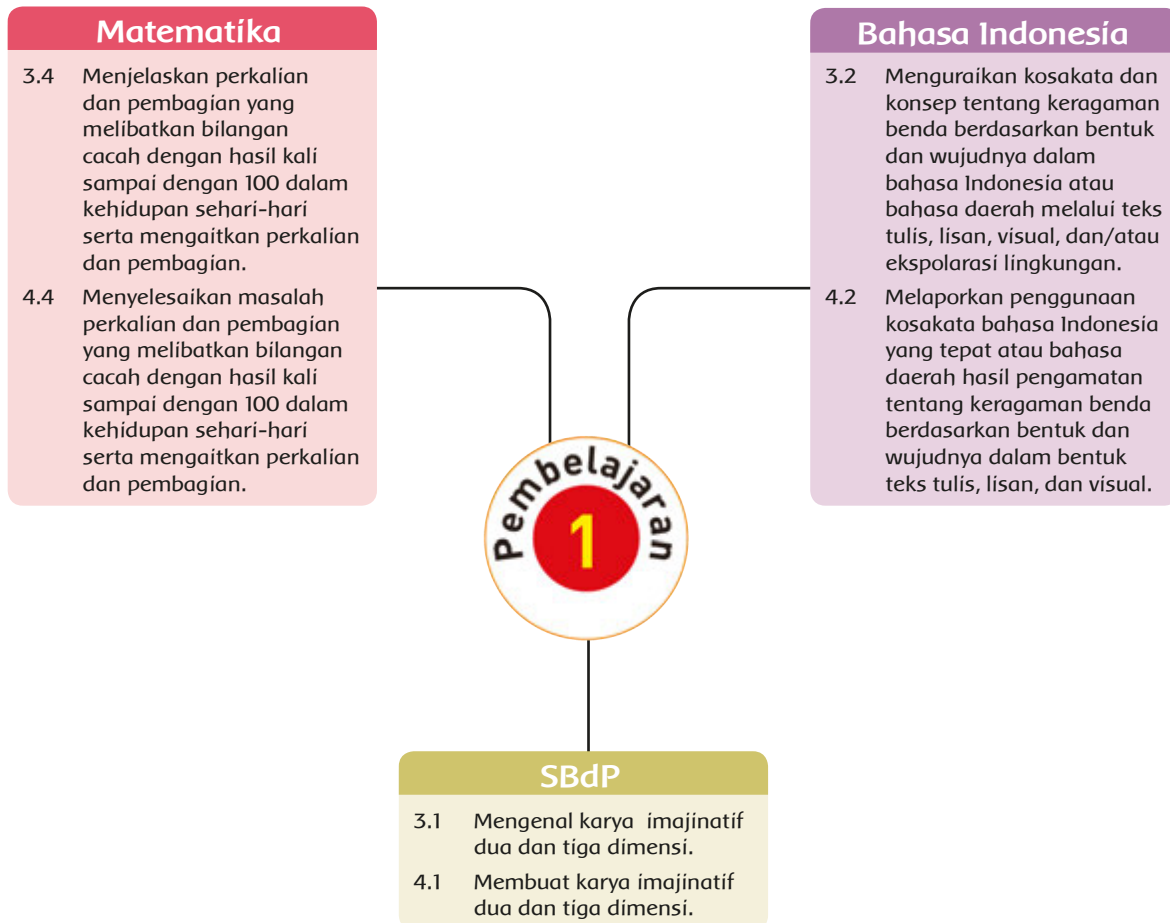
Matematika

3.4 Menjelaskan perkalian dan pembagian yang melibatkan bilangan cacah dengan hasil kali sampai dengan 100 dalam kehidupan sehari-hari serta mengaitkan perkalian dan pembagian.

4.4 Menyelesaikan masalah perkalian dan pembagian yang melibatkan bilangan cacah dengan hasil kali sampai dengan 100 dalam kehidupan sehari-hari serta mengaitkan perkalian dan pembagian.

Bahasa Indonesia

3.2 Menguraikan kosakata dan konsep tentang keragaman benda berdasarkan bentuk dan wujudnya dalam bahasa Indonesia atau bahasa daerah melalui teks tulis, lisan, visual, dan/atau ekspolarasi lingkungan.

4.2 Melaporkan penggunaan kosakata bahasa Indonesia yang tepat atau bahasa daerah hasil pengamatan tentang keragaman benda berdasarkan bentuk dan wujudnya dalam bentuk teks tulis, lisan, dan visual.

Pembelajaran 1

SBdP

3.1 Mengenal karya imajinatif dua dan tiga dimensi.

4.1 Membuat karya imajinatif dua dan tiga dimensi.